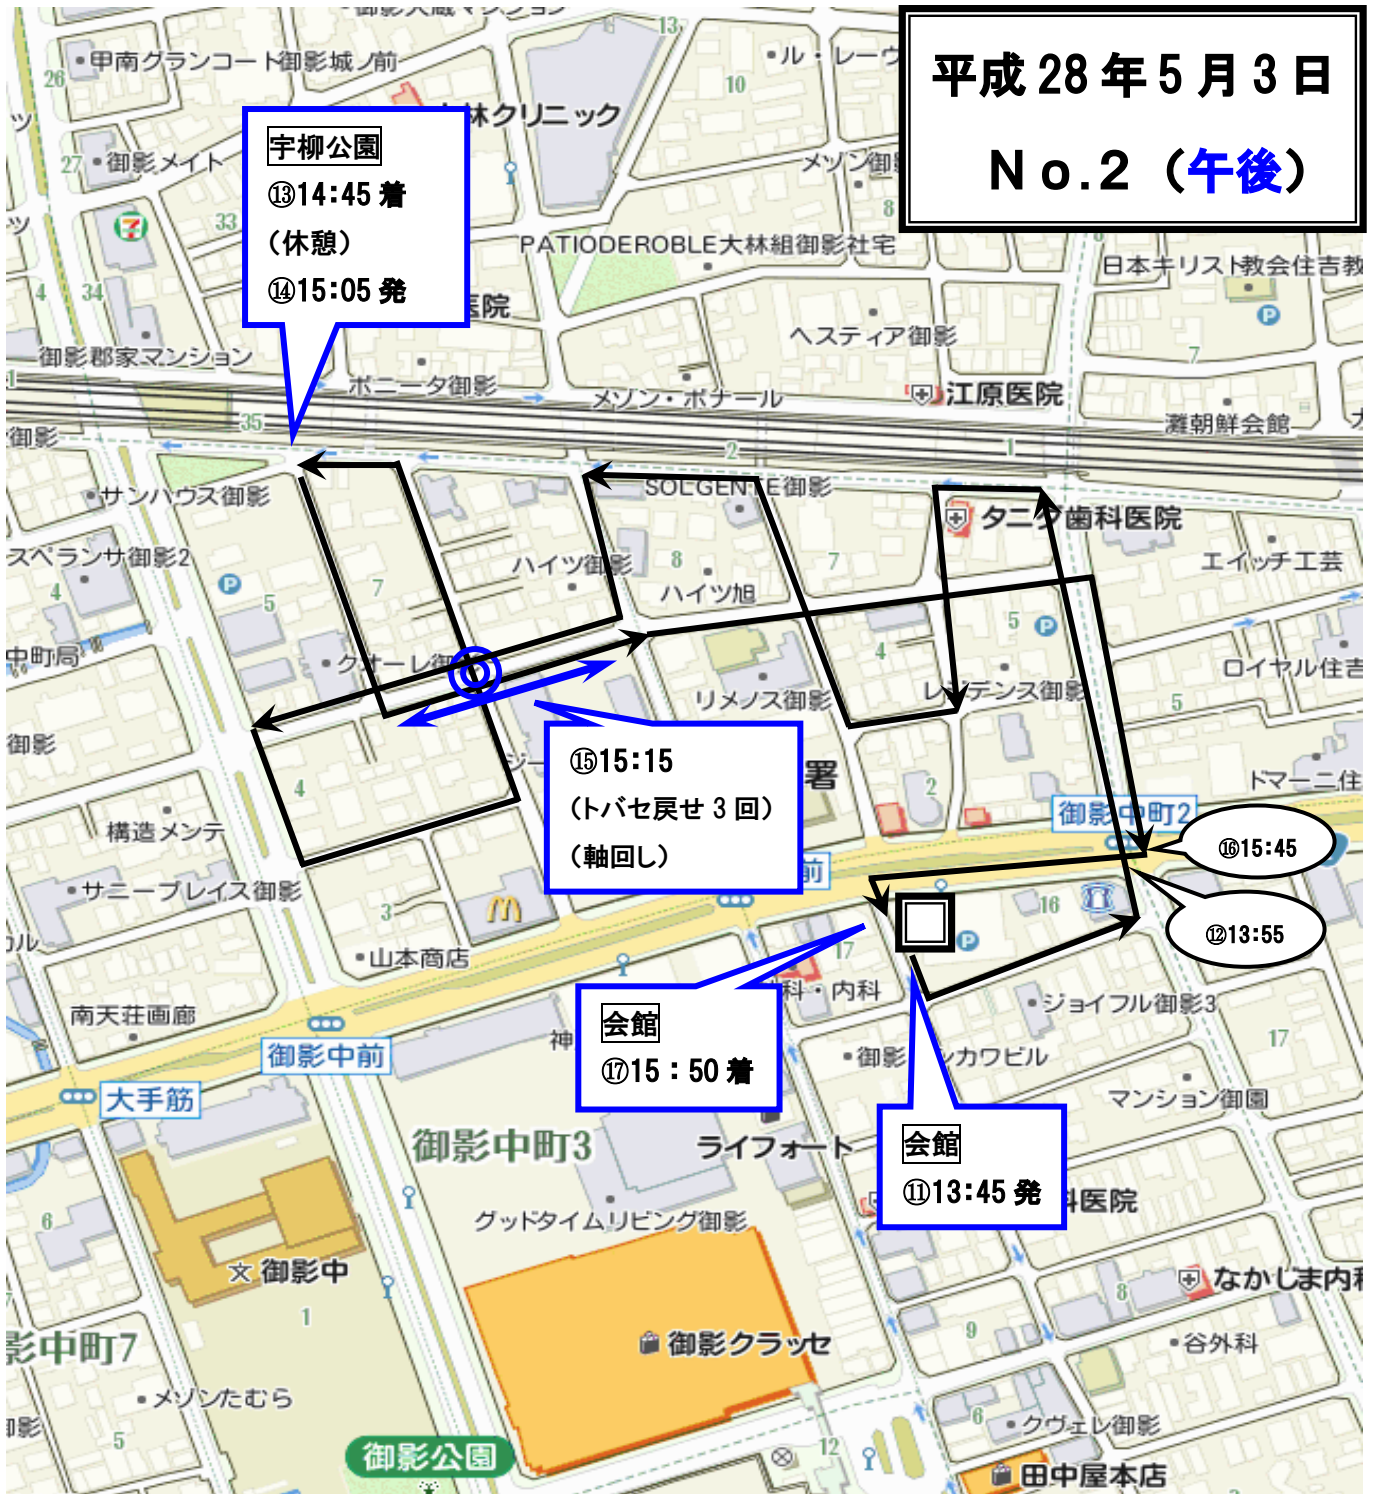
平成 28 年 5 月 3 日
No.2（午後）

宇柳公園
⑬14:45 着
（休憩）
⑭15:05 発

⑮15:15
（トバセ戻せ 3 回）
（軸回し）

⑯15:45

⑫13:55

会館
⑰15：50 着

会館
⑪13:45 発

甲南グランコート御影城ノ前
林クリニック
ル・レーヴ
御影メイト
メゾン御影
PATIODEROBLE大林組御影社宅
日本キリスト教会住吉教
医院
ヘスティア御影
御影郡家マンション
ボニータ御影
メゾン・ボナール
江原医院
灘朝鮮会館
御影
サンハウス御影
SOLGENTE御影
タニグ歯科医院
エイッチ工芸
スペランサ御影2
ハイツ御影
ハイツ旭
中町局
クオーレ御影
リメゾス御影
レジデンス御影
ロイヤル住吉
御影
署
ドマーニ住
構造メンテ
御影中町2
サニープレイス御影
山本商店
科・内科
ジョイフル御影3
南天荘画廊
御影中前
御影
シカワビル
大手筋
マンション御園
御影中町3
ライフォート
科医院
グッドタイムリビング御影
御影中
なかじま内科
影中町7
御影クラッセ
谷外科
メゾンたむら
クヴェレ御影
御影公園
田中屋本店
26
27
33
34
4
35
13
10
8
7
2
5
4
8
7
5
4
5
2
3
16
17
17
神
6
1
8
9
6
5
12